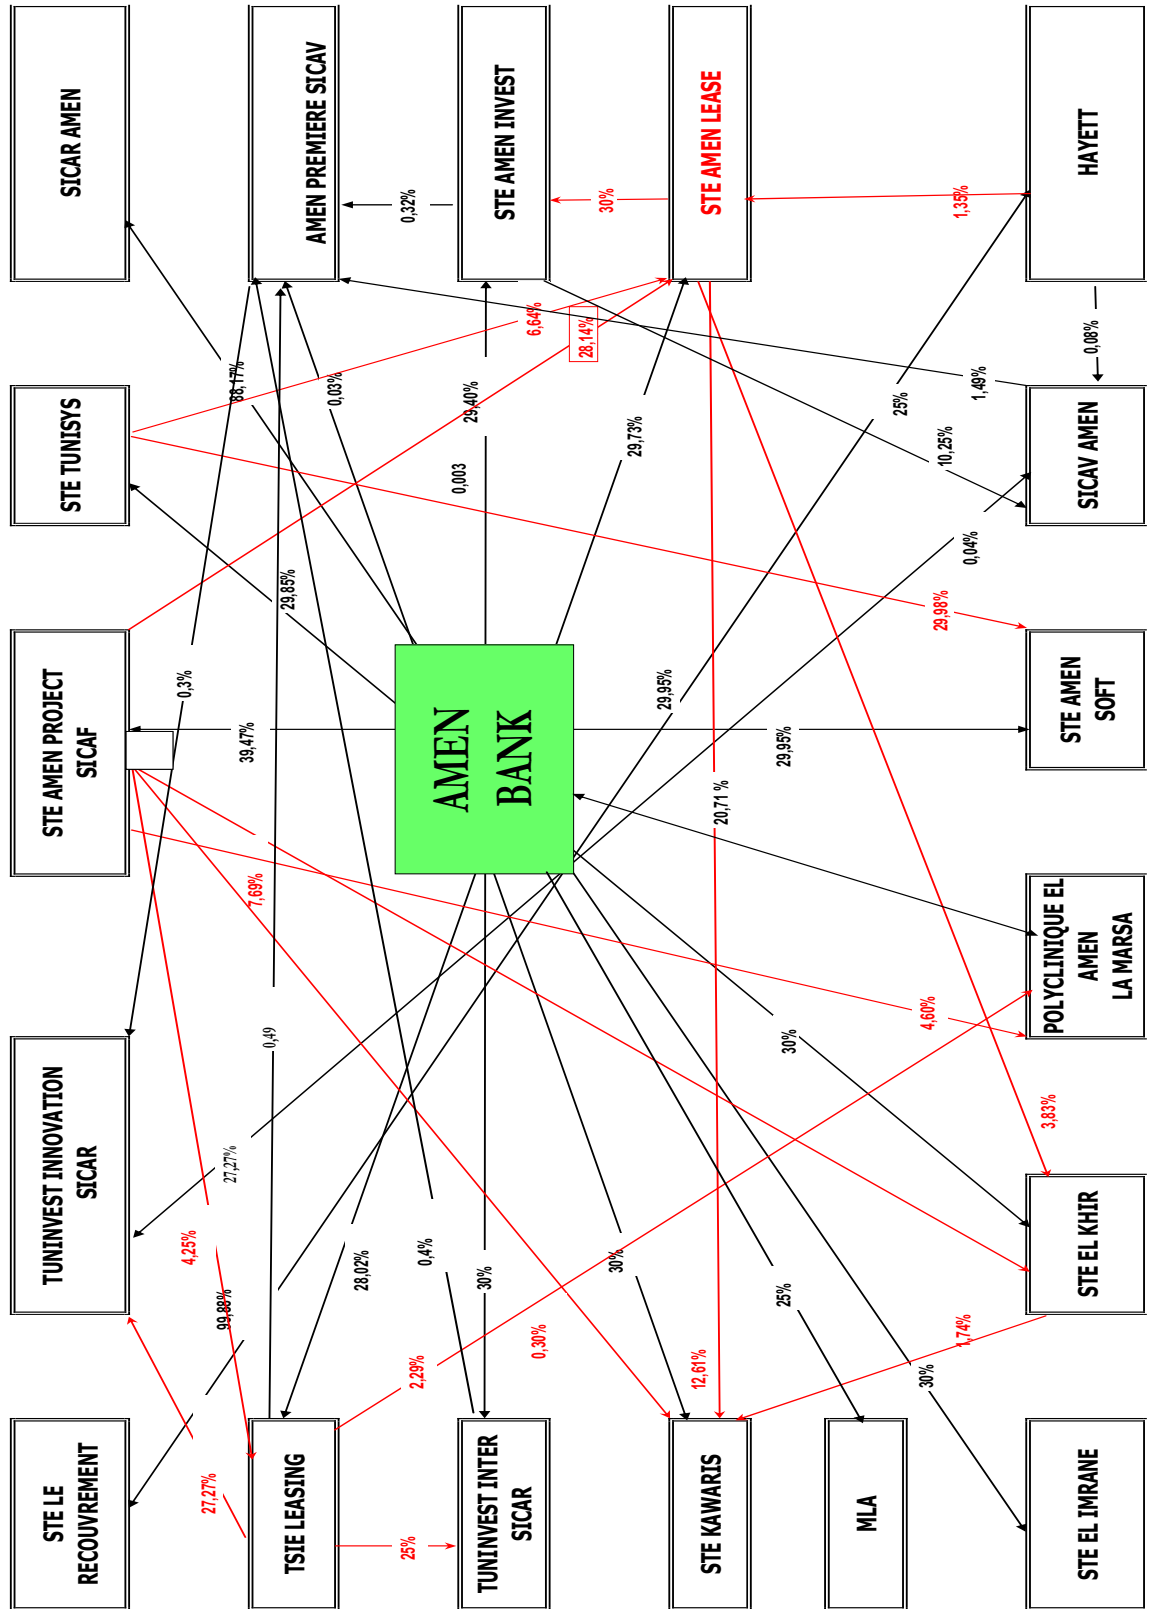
SICAR AMEN

AMEN PREMIERE SICAV

STE AMEN INVEST

STE AMEN LEASE

HAYETT

STE TUNISYS

SICAV AMEN

STE AMEN PROJECT SICAF

AMEN BANK

STE AMEN SOFT

POLYCLINIQUE EL AMEN LA MARSA

TUNINVEST INNOVATION SICAR

STE EL KHIR

STE LE RECOUVREMENT

TSIE LEASING

TUNINVEST INTER SICAR

STE KAWARIS

MLA

STE EL IMRANE

0,32%

30%

1,35%

0,08%

88,17%

0,03%

29,40%

6,64%

28,14%

29,73%

25%

1,49%

10,25%

0,003

29,85%

0,04%

29,98%

0,3%

39,47%

29,95%

29,95%

20,71 %

7,69%

4,60%

0,49

30%

3,83%

27,27%

4,25%

28,02%

0,4%

30%

30%

25%

99,88%

0,30%

2,29%

12,61%

1,74%

30%

27,27%

25%